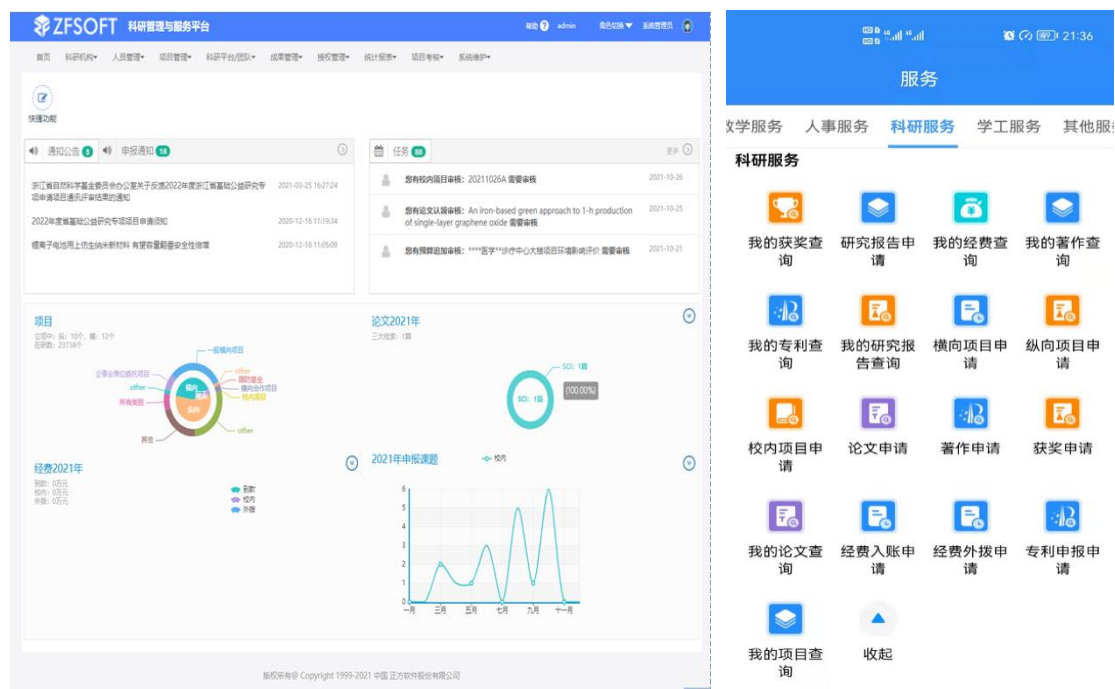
ZFSOFT 科研管理与服务平台

帮助 admin 角色切换 系统管理员

首页 科研机构 人员管理 项目管理 科研平台/团队 成果管理 授权管理 统计报表 项目考核 系统维护

快捷功能

通知公告 3 申报通知 18

浙江省自然科学基金委员会办公室关于反馈2022年度浙江省基础公益研究专项申请项目通讯评审结果的通知 2021-03-25 16:27:24

2022年度省基础公益研究专项项目申请须知 2020-12-16 11:19:34

锂离子电池用上仿生纳米新材料 有望容量翻番安全性倍增 2020-12-16 11:05:09

任务 更多

您有校内项目审核: 20211026A 需要审核 2021-10-26

您有论文认领审核: An iron-based green approach to 1-h production of single-layer graphene oxide 需要审核 2021-10-25

您有预算追加审核: ****医学**诊疗中心大楼项目环境影响评价 需要审核 2021-10-21

项目
立项中: 纵: 10个, 横: 12个
在研数: 23738个

一般横向项目 other 国防基金 横向合作项目 校内项目 企事业单位委托项目 other 所有类型 横向 其他 other

论文2021年
三大检索: 1篇

SCI: 1篇 SCI: 1篇 (100.00%)

经费2021年
到款: 0万元
校内: 0万元
外拨: 0万元
到款 校内 外拨

2021年申报课题 校内

6 5 4 3 2 1 0
一月 三月 五月 七月 九月 十一月

版权所有© Copyright 1999-2021 中国 正方软件股份有限公司

21:36

服务

教学服务 人事服务 科研服务 学工服务 其他服务

科研服务

我的获奖查询 研究报告申请 我的经费查询 我的著作查询

我的专利查询 我的研究报告查询 横向项目申请 纵向项目申请

校内项目申请 论文申请 著作申请 获奖申请

我的论文查询 经费入账申请 经费外拨申请 专利申报申请

我的项目查询 收起